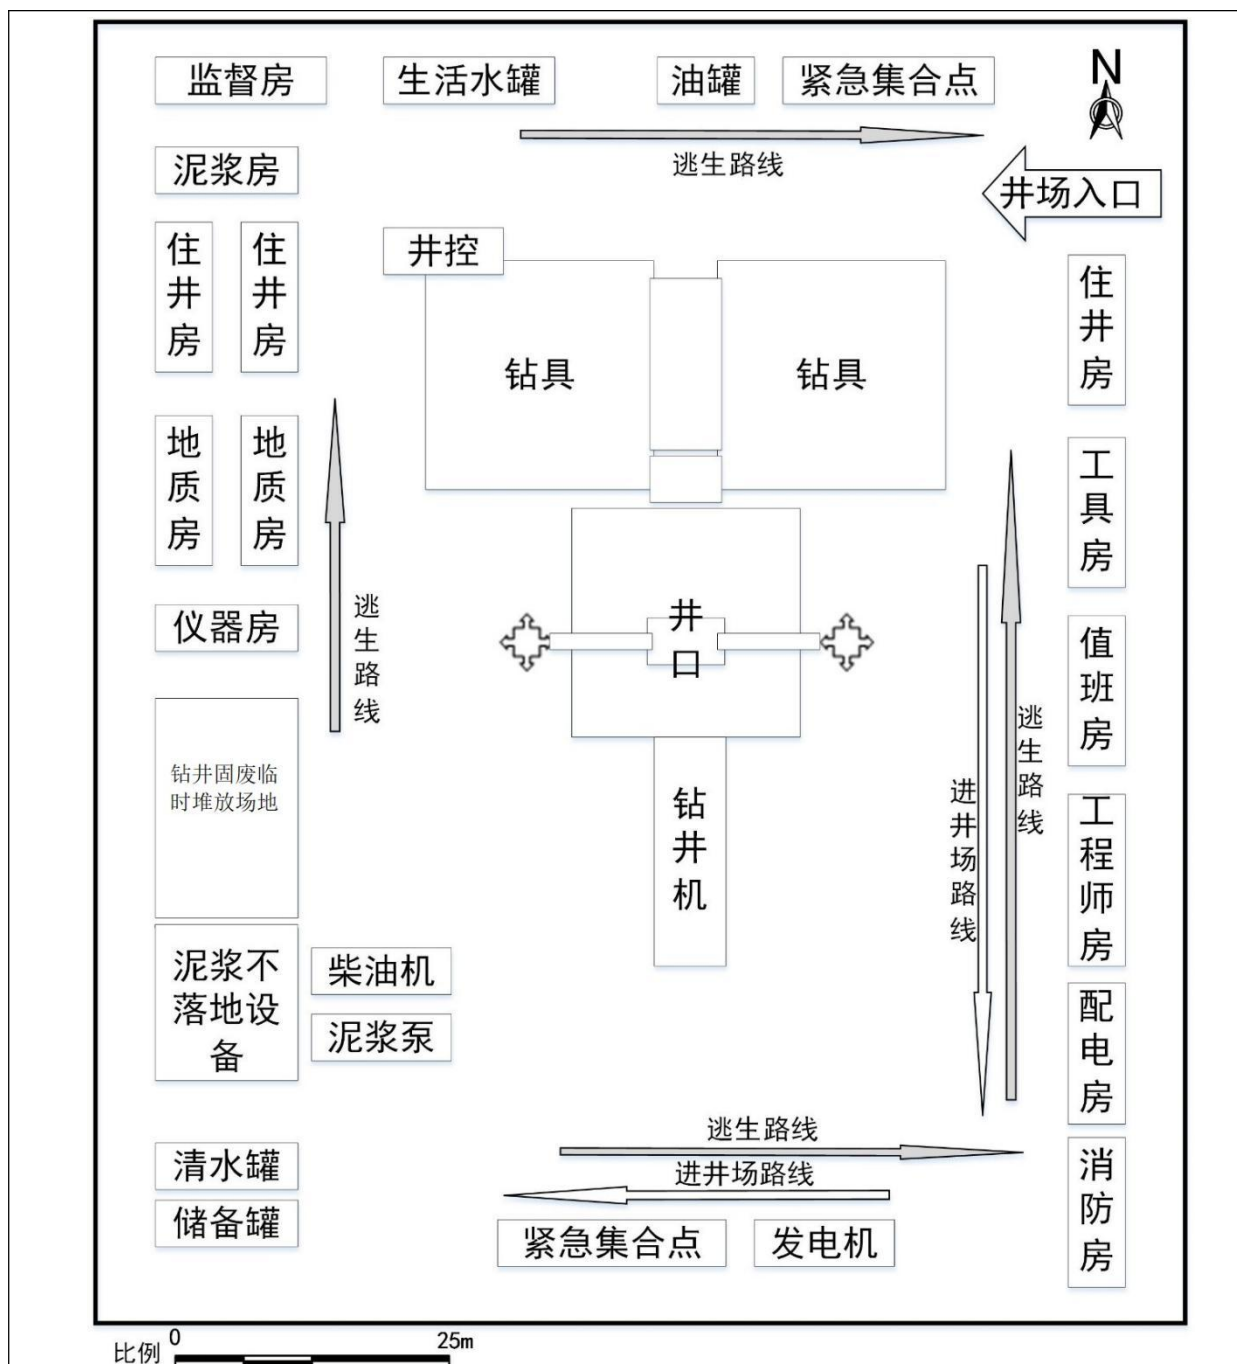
监督房

生活水罐

油罐

紧急集合点

N

逃生路线

井场入口

泥浆房

住井房

住井房

井控

钻具

钻具

住井房

地质房

地质房

工具房

仪器房

逃生路线

井口

值班房

逃生路线

进井场路线

钻井固废临时堆放场地

钻井机

工程师房

泥浆不落地设备

柴油机

泥浆泵

配电房

逃生路线

进井场路线

清水罐

消防房

储备罐

紧急集合点

发电机

比例 0 25m